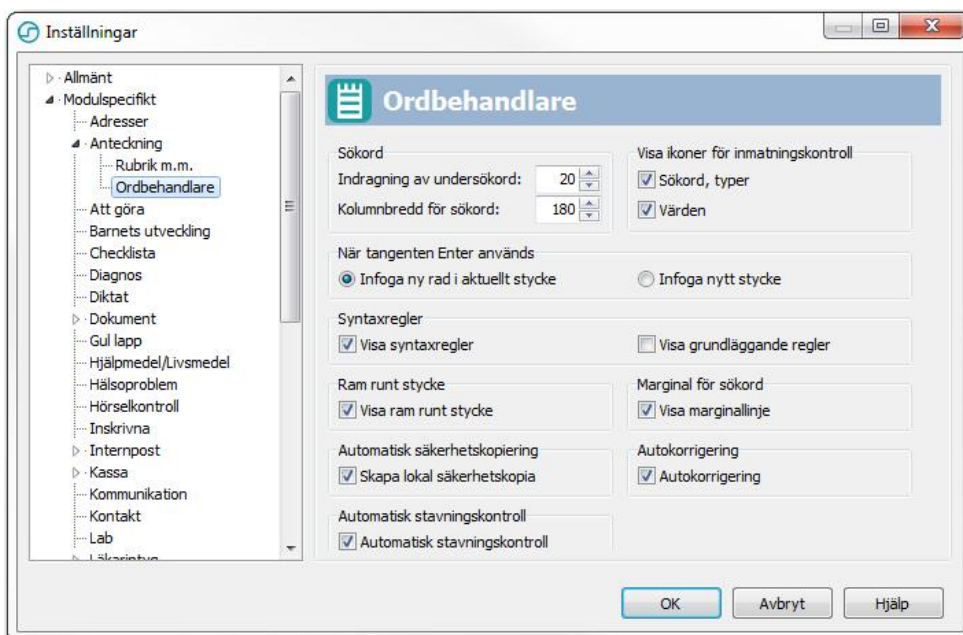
Inställningar

Allmänt
Modulspecifikt
Adresser
Anteckning
Rubrik m.m.
Ordbehandlare
Att göra
Barnets utveckling
Checklista
Diagnos
Diktat
Dokument
Gul lapp
Hjälpmedel/Livsmedel
Hälsoproblem
Hörselkontroll
Inskrivna
Internpost
Kassa
Kommunikation
Kontakt
Lab
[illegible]

Ordbehandlare

Sökord
Indragning av undersökord: 20
Kolumnbredd för sökord: 180

Visa ikoner för inmatningskontroll
Sökord, typer
Värden

När tangenten Enter används
Infoga ny rad i aktuellt stycke
Infoga nytt stycke

Syntaxregler
Visa syntaxregler
Visa grundläggande regler

Ram runt stycke
Visa ram runt stycke

Marginal för sökord
Visa marginallinje

Automatisk säkerhetskopiering
Skapa lokal säkerhetskopia

Autokorrigering
Autokorrigering

Automatisk stavningskontroll
Automatisk stavningskontroll

OK
Avbryt
Hjälp